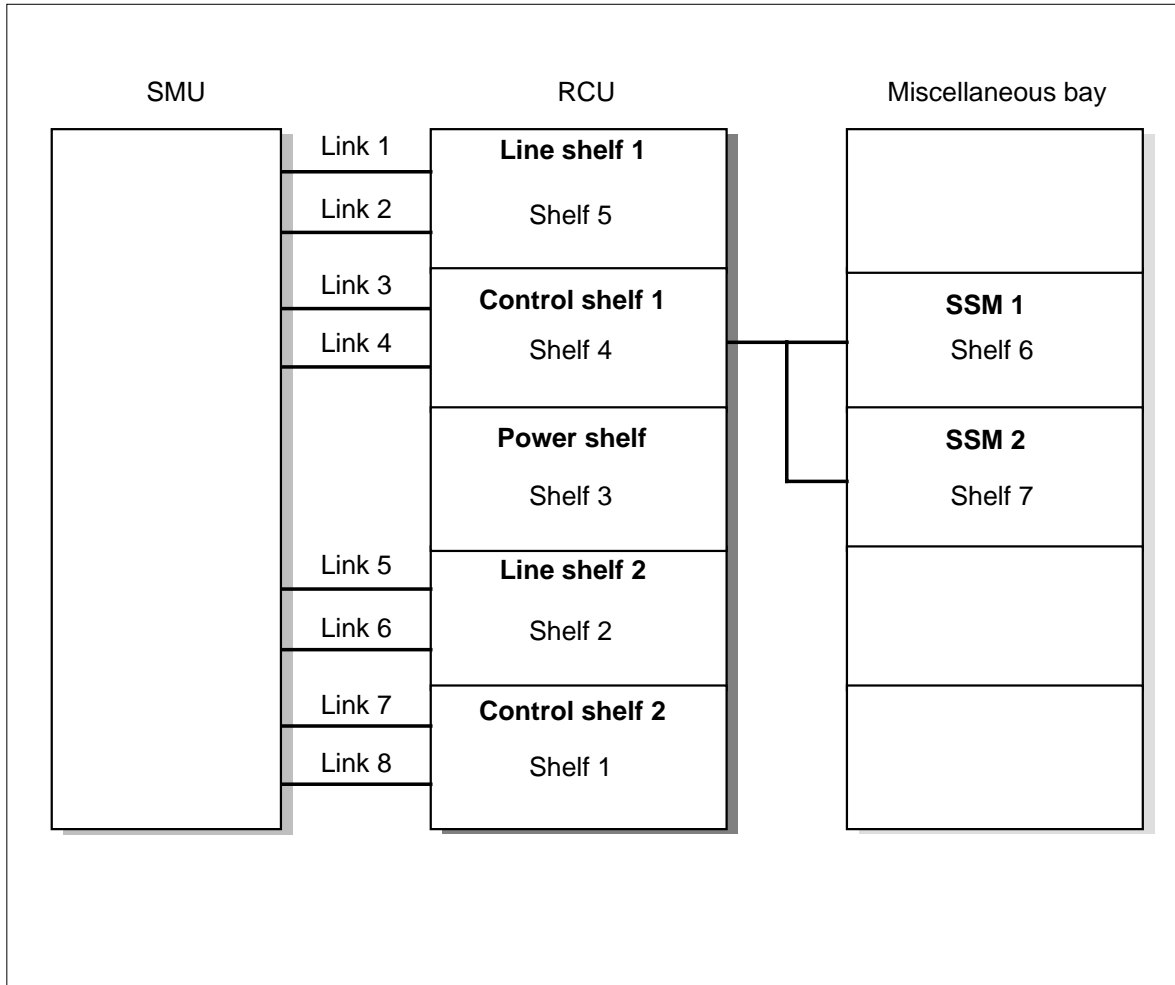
SMU

RCU

Miscellaneous bay

Link 1

Link 2

Line shelf 1

Shelf 5

Link 3

Link 4

Control shelf 1

Shelf 4

SSM 1

Shelf 6

Power shelf

Shelf 3

SSM 2

Shelf 7

Link 5

Link 6

Line shelf 2

Shelf 2

Link 7

Link 8

Control shelf 2

Shelf 1